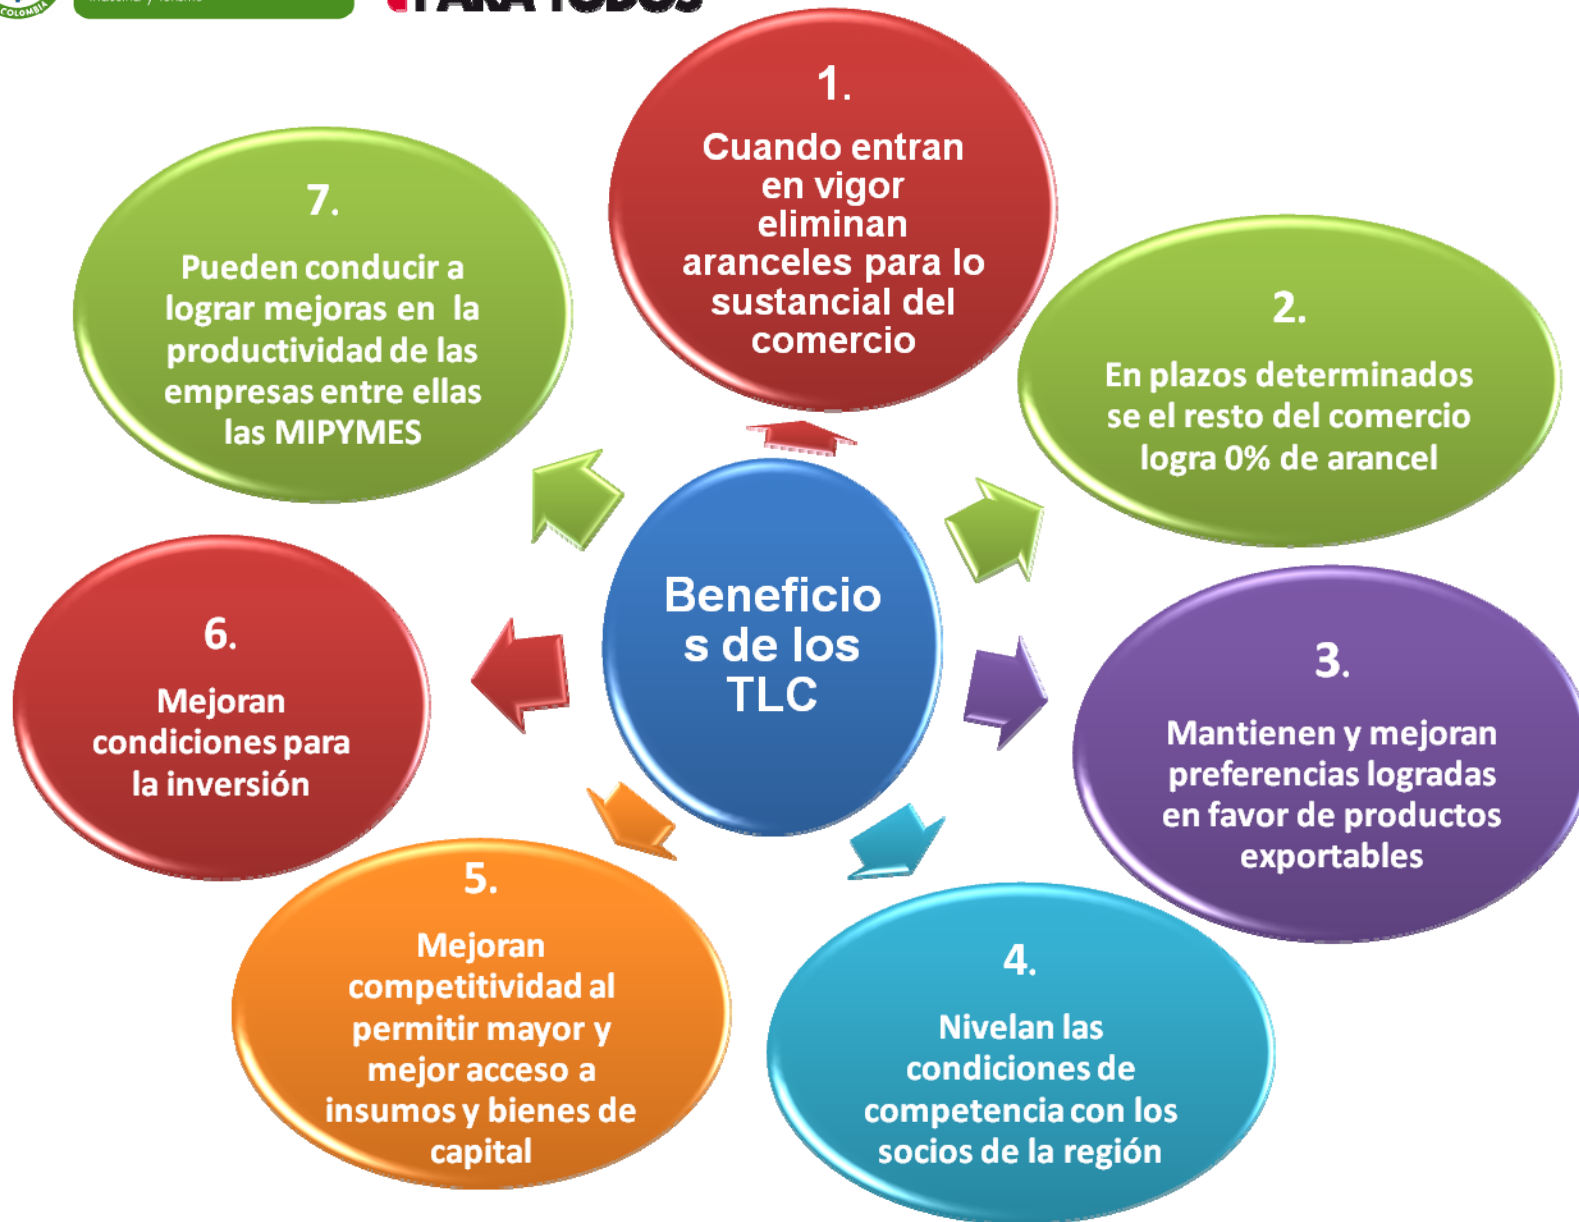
COLOMBIA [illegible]

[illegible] PARA TODOS

Beneficios de los TLC

1.

Cuando entran en vigor eliminan aranceles para lo sustancial del comercio

2.

En plazos determinados se el resto del comercio logra 0% de arancel

3.

Mantienen y mejoran preferencias logradas en favor de productos exportables

4.

Nivelan las condiciones de competencia con los socios de la región

5.

Mejoran competitividad al permitir mayor y mejor acceso a insumos y bienes de capital

6.

Mejoran condiciones para la inversión

7.

Pueden conducir a lograr mejoras en la productividad de las empresas entre ellas las MIPYMES